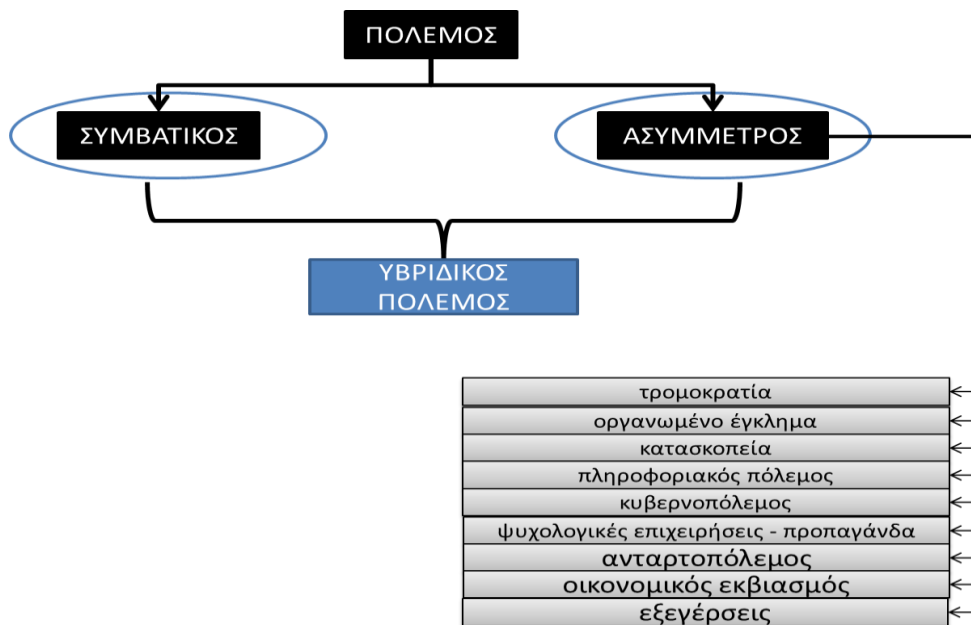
ΠΟΛΕΜΟΣ

ΣΥΜΒΑΤΙΚΟΣ

ΑΣΥΜΜΕΤΡΟΣ

ΥΒΡΙΔΙΚΟΣ ΠΟΛΕΜΟΣ

τρομοκρατία
οργανωμένο έγκλημα
κατασκοπεία
πληροφοριακός πόλεμος
κυβερνοπόλεμος
ψυχολογικές επιχειρήσεις - προπαγάνδα
ανταρτοπόλεμος
οικονομικός εκβιασμός
εξεγέρσεις